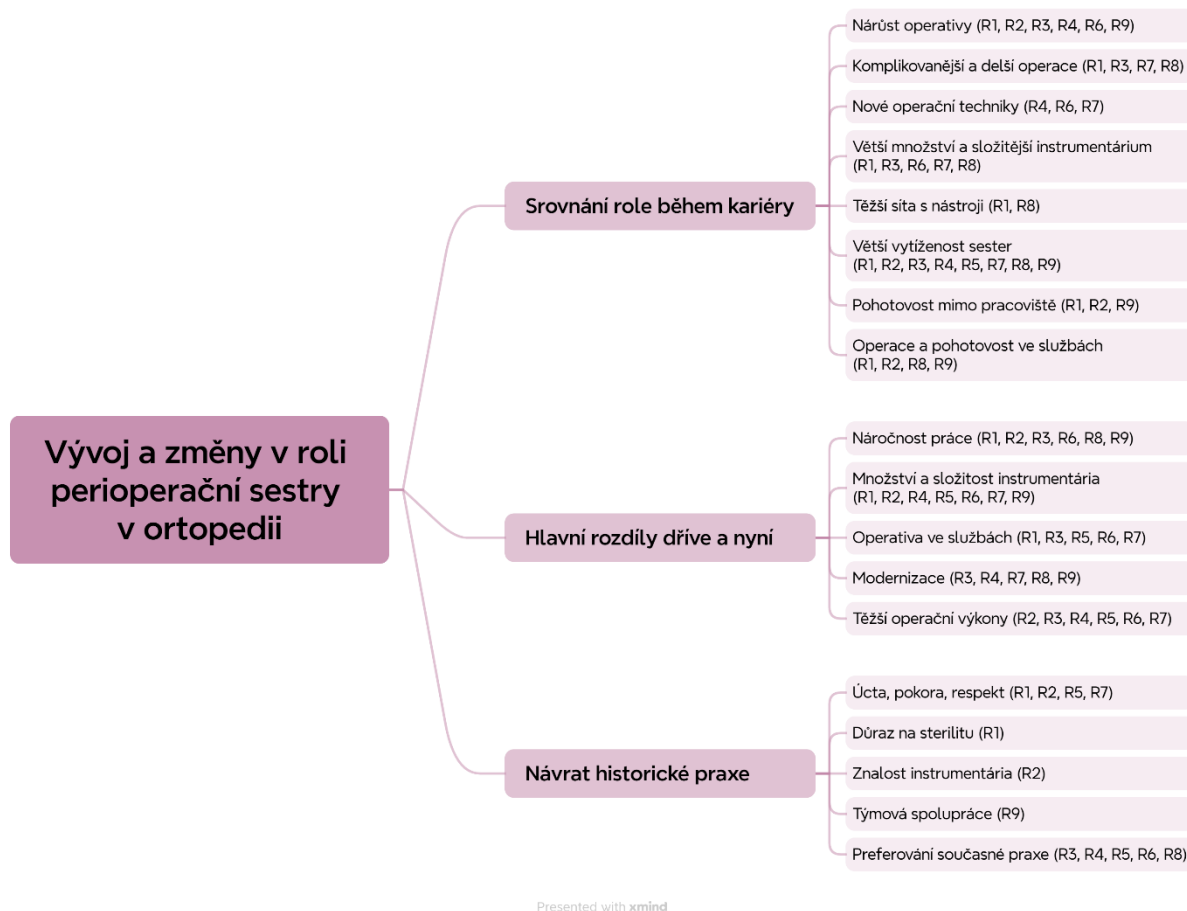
Vývoj a změny v roli perioperační sestry v ortopedii

Srovnání role během kariéry

Nárůst operativy (R1, R2, R3, R4, R6, R9)

Komplikovanější a delší operace (R1, R3, R7, R8)

Nové operační techniky (R4, R6, R7)

Větší množství a složitější instrumentárium (R1, R3, R6, R7, R8)

Těžší síta s nástroji (R1, R8)

Větší vytíženost sester (R1, R2, R3, R4, R5, R7, R8, R9)

Pohotovost mimo pracoviště (R1, R2, R9)

Operace a pohotovost ve službách (R1, R2, R8, R9)

Hlavní rozdíly dříve a nyní

Náročnost práce (R1, R2, R3, R6, R8, R9)

Množství a složitost instrumentária (R1, R2, R4, R5, R6, R7, R9)

Operativa ve službách (R1, R3, R5, R6, R7)

Modernizace (R3, R4, R7, R8, R9)

Těžší operační výkony (R2, R3, R4, R5, R6, R7)

Návrat historické praxe

Úcta, pokora, respekt (R1, R2, R5, R7)

Důraz na sterilitu (R1)

Znalost instrumentária (R2)

Týmová spolupráce (R9)

Preferování současné praxe (R3, R4, R5, R6, R8)

Presented with xmind